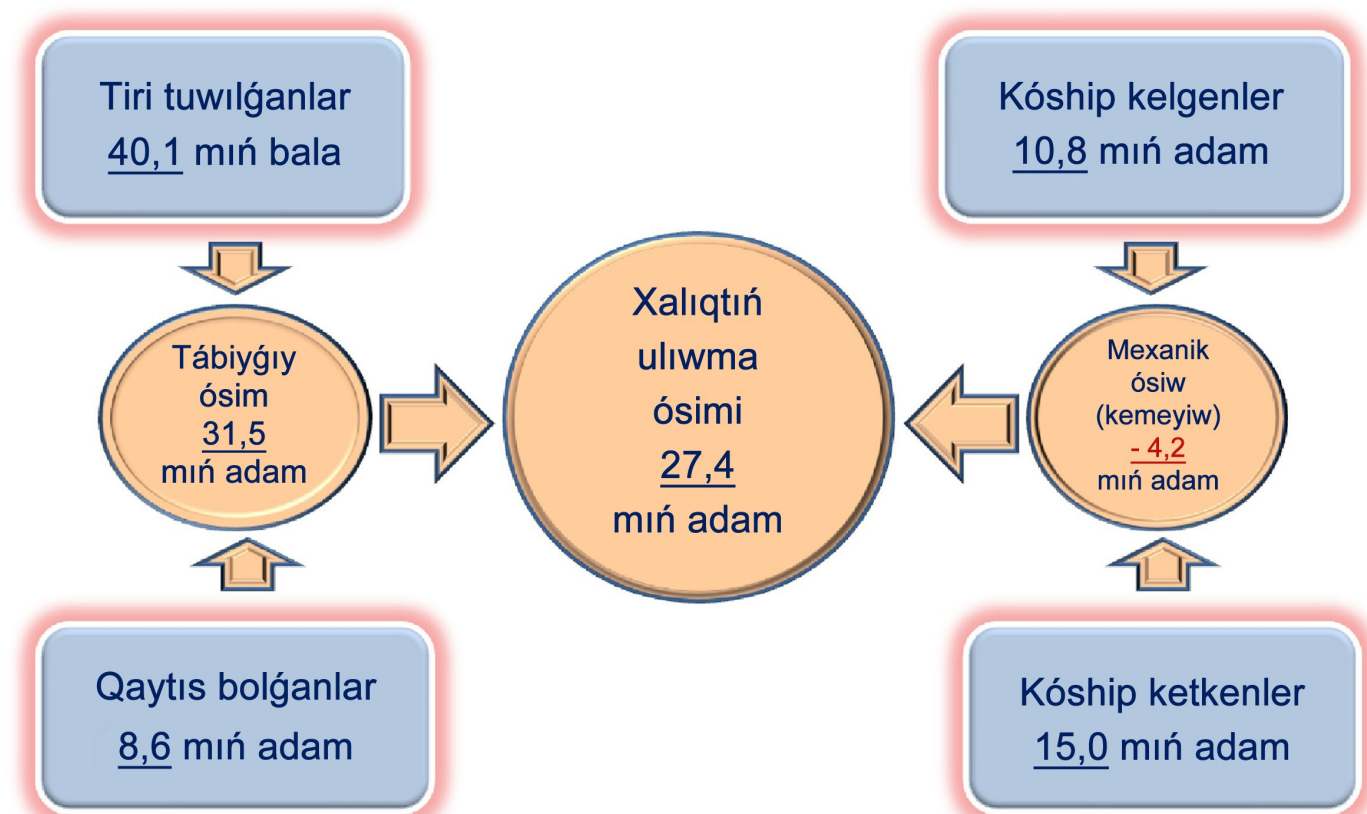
Tiri tuwılǵanlar
40,1 mıń bala

Kóship kelgenler
10,8 mıń adam

Tábiyǵıy ósim
31,5
mıń adam

Xalıqtıń ulıwma ósimi
27,4
mıń adam

Mexanik ósiw (kemeyiw)
- 4,2
mıń adam

Qaytıs bolǵanlar
8,6 mıń adam

Kóship ketkenler
15,0 mıń adam